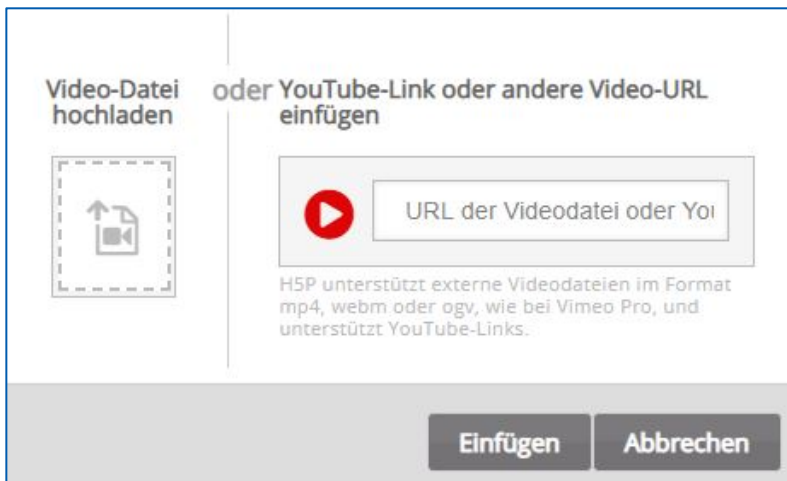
Video-Datei hochladen

oder

YouTube-Link oder andere Video-URL einfügen

URL der Videodatei oder Yo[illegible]

H5P unterstützt externe Videodateien im Format mp4, webm oder ogv, wie bei Vimeo Pro, und unterstützt YouTube-Links.

Einfügen

Abbrechen